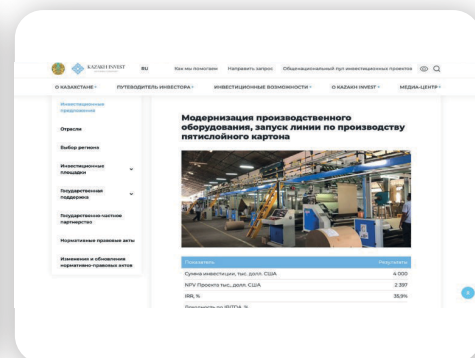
KAZAKH INVEST RU Как мы поможем Направить запрос Общенациональный пул инвестиционных проектов

О КАЗАХСТАНЕ ПУТЕВОДИТЕЛЬ ИНВЕСТОРА ИНВЕСТИЦИОННЫЕ ВОЗМОЖНОСТИ О KAZAKH INVEST МЕДИА-ЦЕНТР

Инвестиционные предложения

Отрасли

Выбор региона

Инвестиционные площадки

Государственная поддержка

Государственно-частное партнерство

Нормативные правовые акты

Изменения и обновления нормативно-правовых актов

Модернизация производственного оборудования, запуск линии по производству пятислойного картона

| Показатели | Результаты |
|---|---|
| Сумма инвестиции, тыс. долл. США | 4 000 |
| NPV Проекта тыс., долл. США | 2 397 |
| IRR, % | 35,9% |
| Доходность по EBITDA, % | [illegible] |